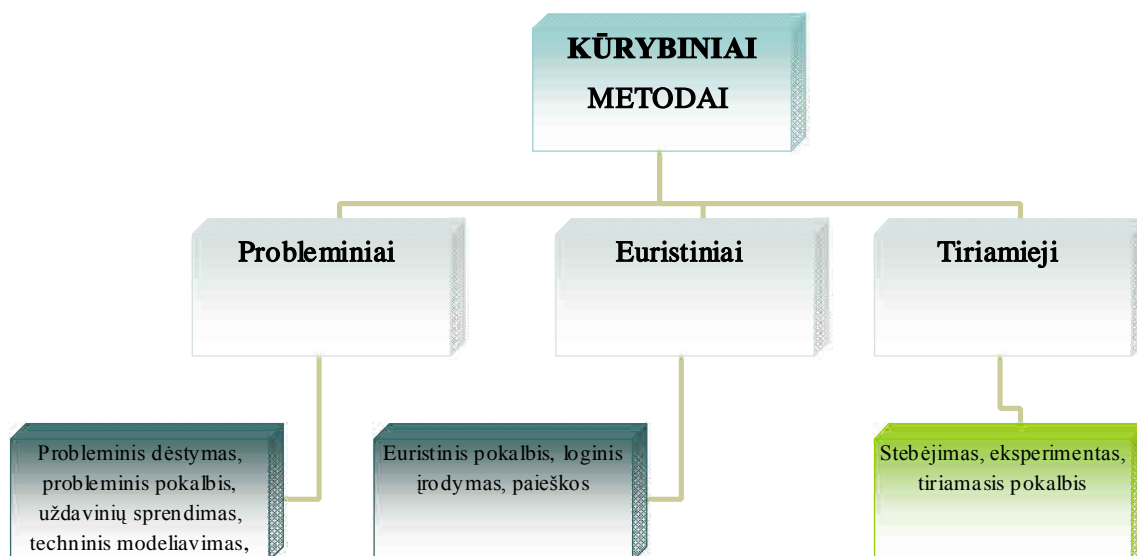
KŪRYBINIAI METODAI

Probleminiai

Euristiniai

Tiriamieji

Probleminis dėstymas, probleminis pokalbis, uždavinių sprendimas, techninis modeliavimas,

Euristinis pokalbis, loginis įrodymas, paieškos

Stebėjimas, eksperimentas, tiriamasis pokalbis